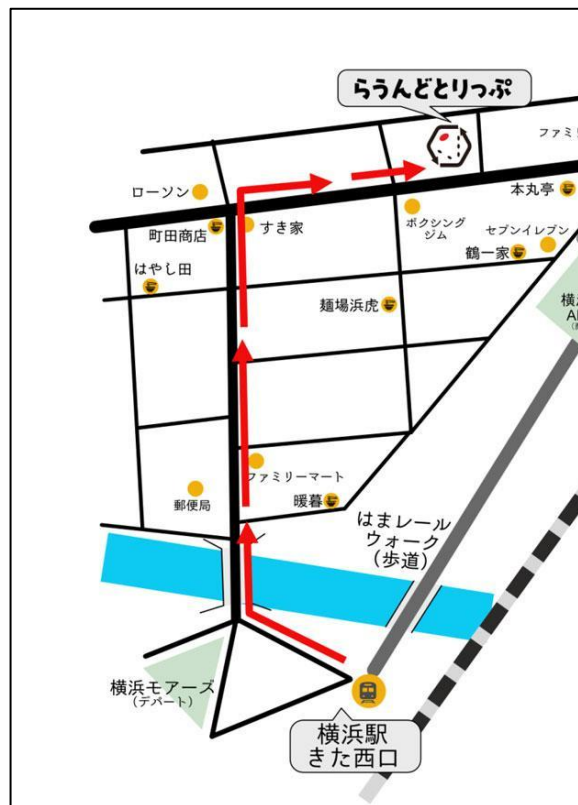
らうんどとりっぷ

ファミ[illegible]

ローソン

本丸亭

町田商店

すき家

ボクシングジム

セブンイレブン

鶴一家

はやし田

横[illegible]
A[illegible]

麺場浜虎

ファミリーマート

郵便局

暖暮

はまレールウォーク（歩道）

横浜モアーズ
（デパート）

横浜駅
きた西口